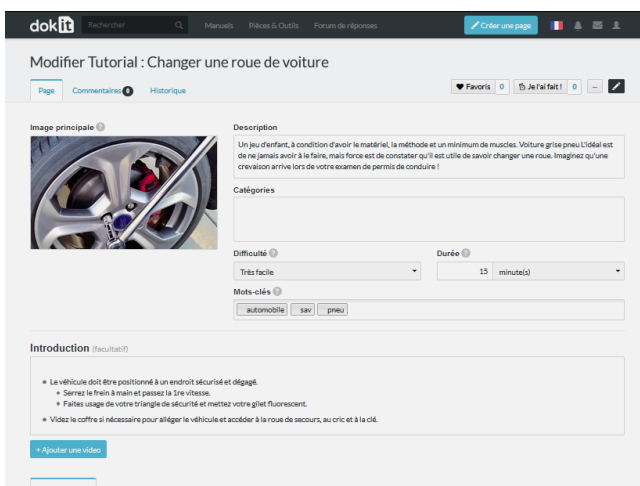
dokit Rechercher Manuels Pièces & Outils Forum de réponses + Créer une page

Modifier Tutorial : Changer une roue de voiture

Page Commentaires 0 Historique

Favoris 0 Je l'ai fait ! 0

Image principale

Description

Un jeu d'enfant, à condition d'avoir le matériel, la méthode et un minimum de muscles. Voiture grise pneu L'idéal est de ne jamais avoir à le faire, mais force est de constater qu'il est utile de savoir changer une roue. Imaginez qu'une crevaison arrive lors de votre examen de permis de conduire !

Catégories

Difficulté

Très facile

Durée

15 minute(s)

Mots-clés

automobile sav pneu

Introduction (facultatif)

- Le véhicule doit être positionné à un endroit sécurisé et dégagé.
  - Serrez le frein à main et passez la 1re vitesse.
  - Faites usage de votre triangle de sécurité et mettez votre gilet fluorescent.
- Videz le coffre si nécessaire pour alléger le véhicule et accéder à la roue de secours, au cric et à la clé.

+ Ajouter une vidéo